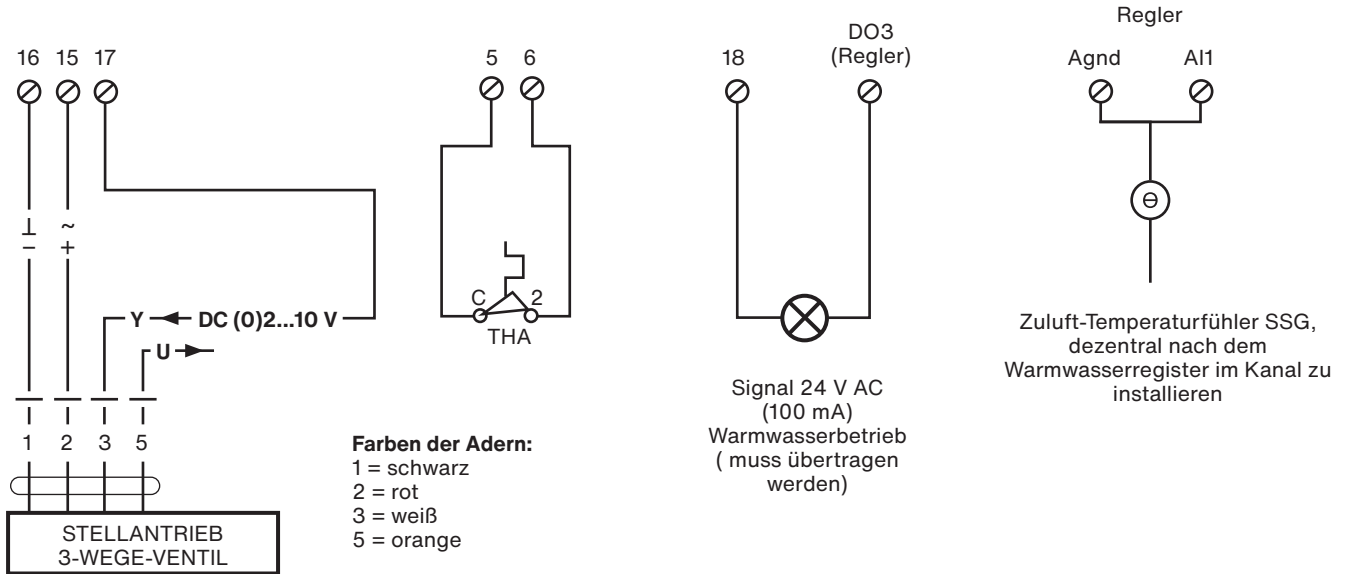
16 15 17

⊥
–

~
+

Y ◄ DC (0)2...10 V

U ►

1 2 3 5

STELLANTRIEB
3-WEGE-VENTIL

5 6

C 2
THA

Farben der Adern:
1 = schwarz
2 = rot
3 = weiß
5 = orange

18

DO3
(Regler)

Signal 24 V AC
(100 mA)
Warmwasserbetrieb
( muss übertragen werden)

Regler

Agnd AI1

Zuluft-Temperaturfühler SSG, dezentral nach dem Warmwasserregister im Kanal zu installieren